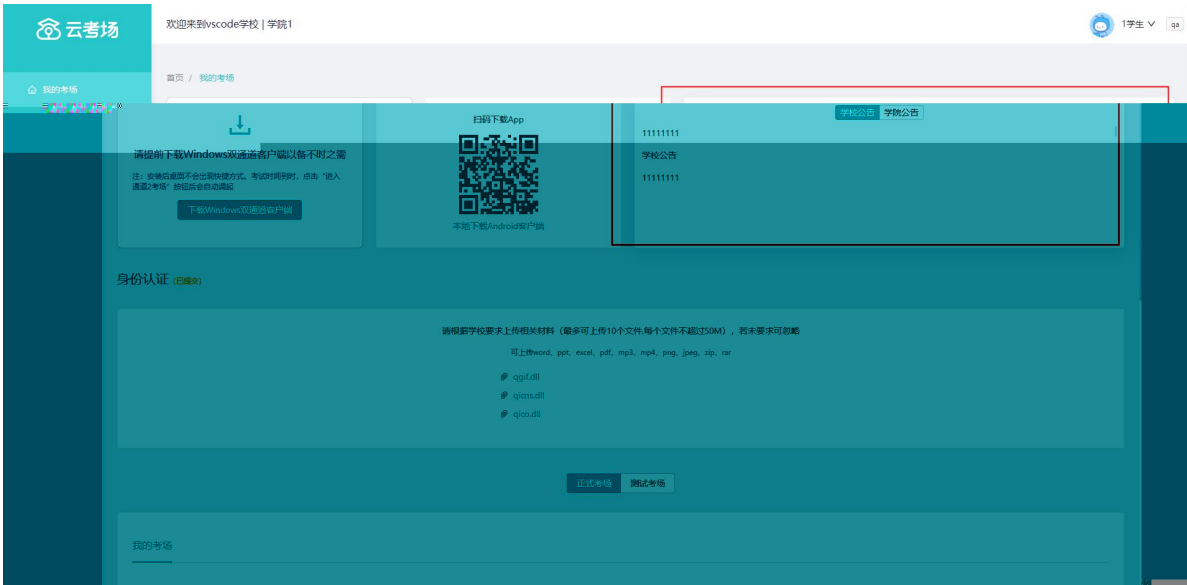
云考场

欢迎来到vscode学校 | 学院1

1学生 ∨

qa

我的考场

首页 / 我的考场

请提前下载Windows双通道客户端以备不时之需

注：安装后桌面不会出现快捷方式。考试时间到时，点击"进入通道2考场"按钮后会自动调起

下载Windows双通道客户端

扫码下载App

本地下载Android客户端

学校公告

学院公告

11111111

学校公告

11111111

身份认证 (已提交)

请根据学校要求上传相关材料（最多可上传10个文件,每个文件不超过50M），若未要求可忽略

可上传word、ppt、excel、pdf、mp3、mp4、png、jpeg、zip、rar

qgif.dll

qicns.dll

qico.dll

正式考场

测试考场

我的考场